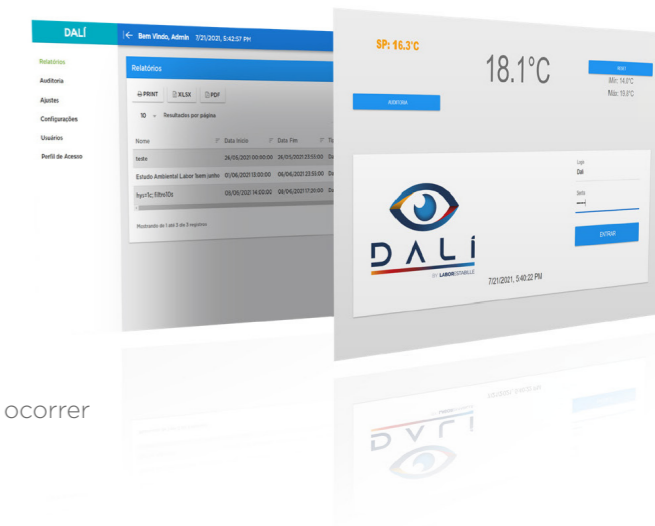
DALÍ

Bem Vindo, Admin 7/21/2021, 5:42:57 PM

Relatórios
Auditoria
Ajustes
Configurações
Usuários
Perfil de Acesso

Relatórios

PRINT
XLSX
PDF

10 Resultados por página

| Nome | Data Início | Data Fim | T |
|---|---|---|---|
| teste | 26/05/2021 00:00:00 | 26/05/2021 23:55:00 | Da |
| Estudo Ambiental Labor bem (amb) | 01/06/2021 13:00:00 | 06/06/2021 23:51:00 | Da |
| hyu11c; filtro10b | 09/06/2021 14:00:00 | 09/06/2021 17:20:00 | Da |

Mostrando de 1 até 3 de 3 registros

SP: 16.3°C

18.1°C

Mín: 14.0°C
Máx: 19.0°C

AUDITORIA

Login
Dali

Senha

ENTRAR

DALÍ
BY LABOR STABILLE

7/21/2021, 5:40:22 PM

ocorrer